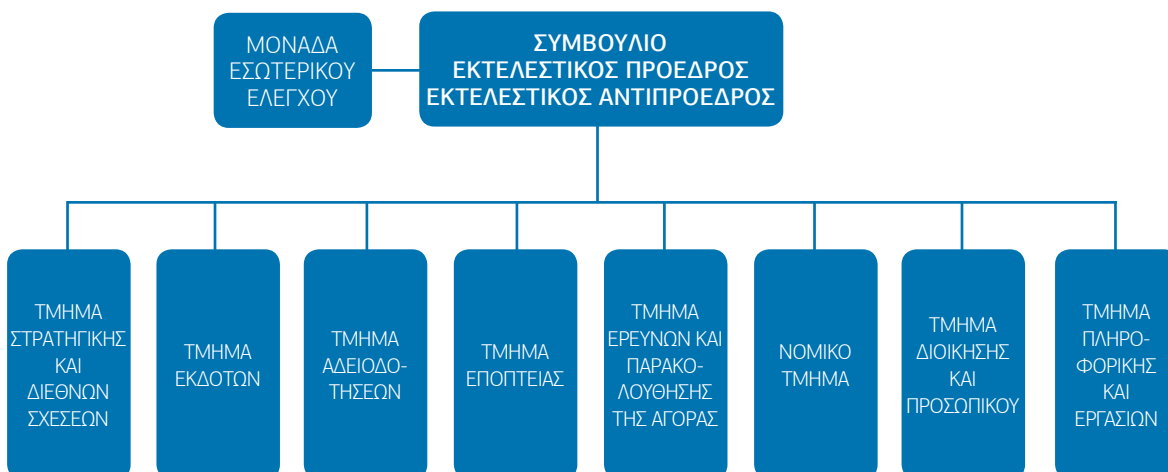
ΜΟΝΑΔΑ ΕΣΩΤΕΡΙΚΟΥ ΕΛΕΓΧΟΥ

ΣΥΜΒΟΥΛΙΟ
ΕΚΤΕΛΕΣΤΙΚΟΣ ΠΡΟΕΔΡΟΣ
ΕΚΤΕΛΕΣΤΙΚΟΣ ΑΝΤΙΠΡΟΕΔΡΟΣ

ΤΜΗΜΑ ΣΤΡΑΤΗΓΙΚΗΣ ΚΑΙ ΔΙΕΘΝΩΝ ΣΧΕΣΕΩΝ

ΤΜΗΜΑ ΕΚΔΟΤΩΝ

ΤΜΗΜΑ ΑΔΕΙΟΔΟΤΗΣΕΩΝ

ΤΜΗΜΑ ΕΠΟΠΤΕΙΑΣ

ΤΜΗΜΑ ΕΡΕΥΝΩΝ ΚΑΙ ΠΑΡΑΚΟΛΟΥΘΗΣΗΣ ΤΗΣ ΑΓΟΡΑΣ

ΝΟΜΙΚΟ ΤΜΗΜΑ

ΤΜΗΜΑ ΔΙΟΙΚΗΣΗΣ ΚΑΙ ΠΡΟΣΩΠΙΚΟΥ

ΤΜΗΜΑ ΠΛΗΡΟΦΟΡΙΚΗΣ ΚΑΙ ΕΡΓΑΣΙΩΝ